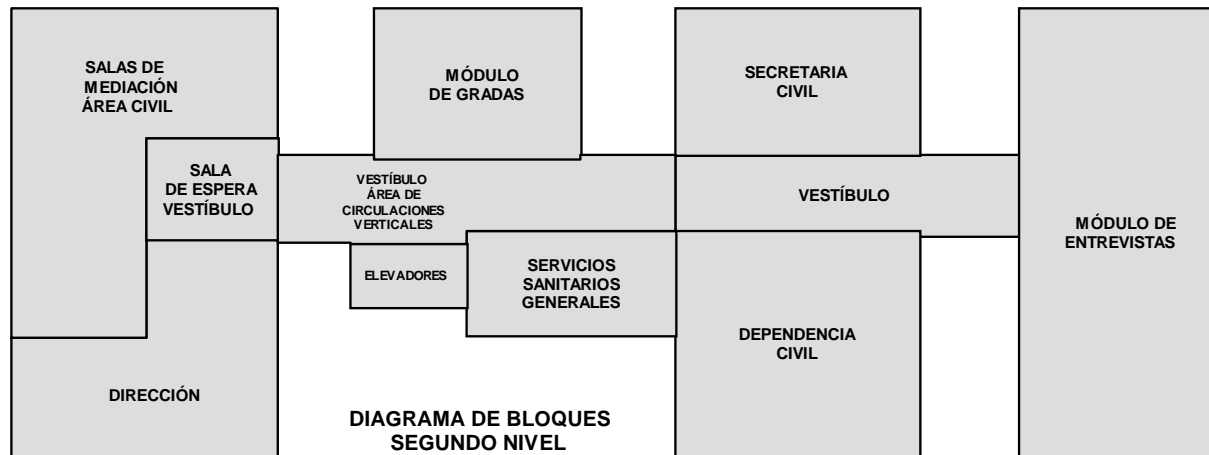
SALAS DE MEDIACIÓN ÁREA CIVIL

MÓDULO DE GRADAS

SECRETARIA CIVIL

SALA DE ESPERA VESTÍBULO

VESTÍBULO ÁREA DE CIRCULACIONES VERTICALES

VESTÍBULO

MÓDULO DE ENTREVISTAS

ELEVADORES

SERVICIOS SANITARIOS GENERALES

DEPENDENCIA CIVIL

DIRECCIÓN

DIAGRAMA DE BLOQUES SEGUNDO NIVEL